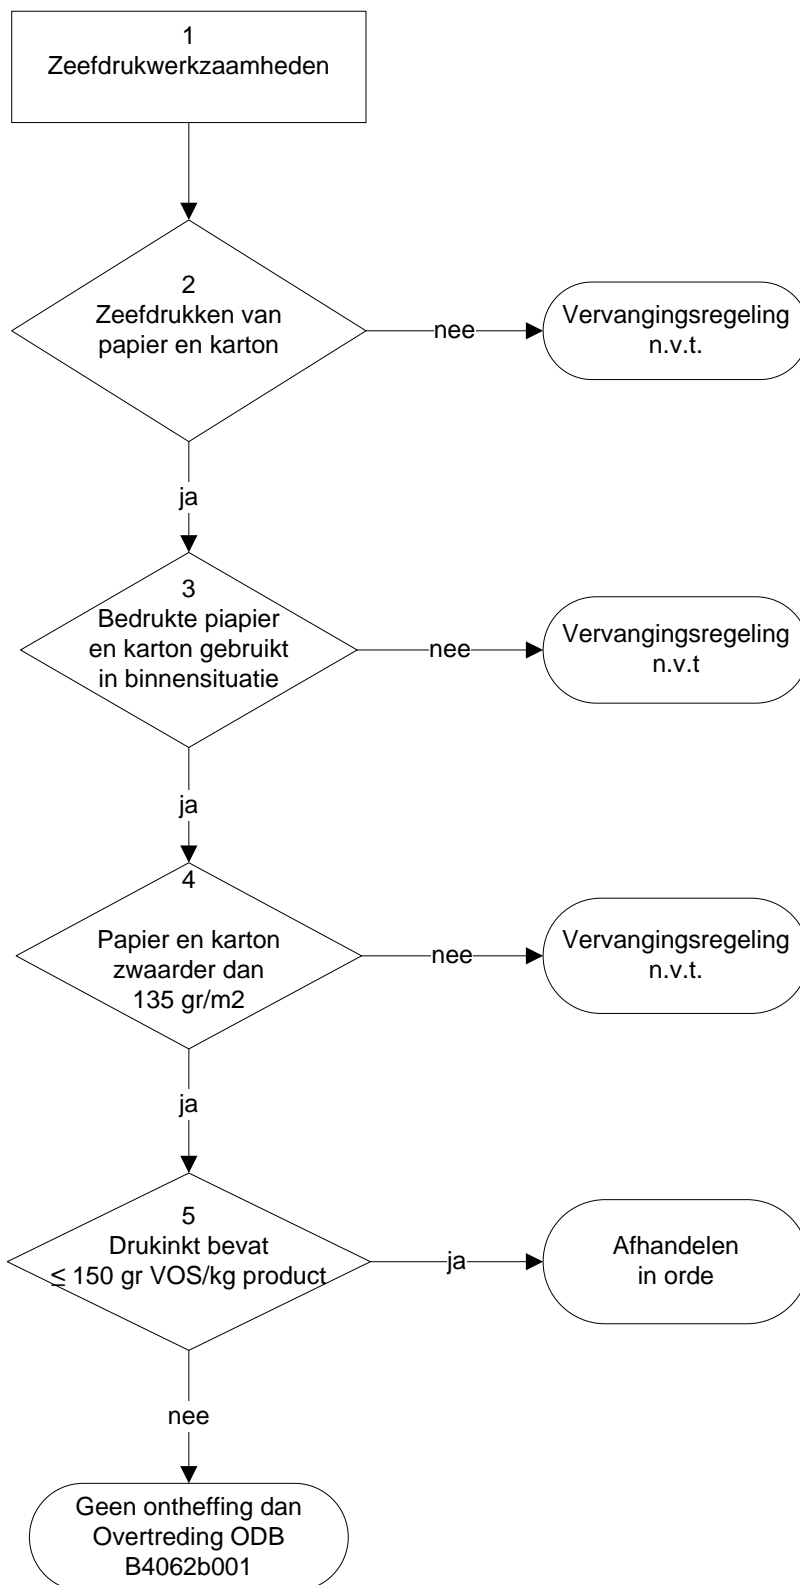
1
Zeefdrukwerkzaamheden

2
Zeefdrukken van papier en karton

nee

Vervangingsregeling n.v.t.

ja

3
Bedrukte piapier en karton gebruikt in binnensituatie

nee

Vervangingsregeling n.v.t

ja

4
Papier en karton zwaarder dan 135 gr/m2

nee

Vervangingsregeling n.v.t.

ja

5
Drukinkt bevat $\leq$ 150 gr VOS/kg product

ja

Afhandelen in orde

nee

Geen ontheffing dan Overtreding ODB B4062b001